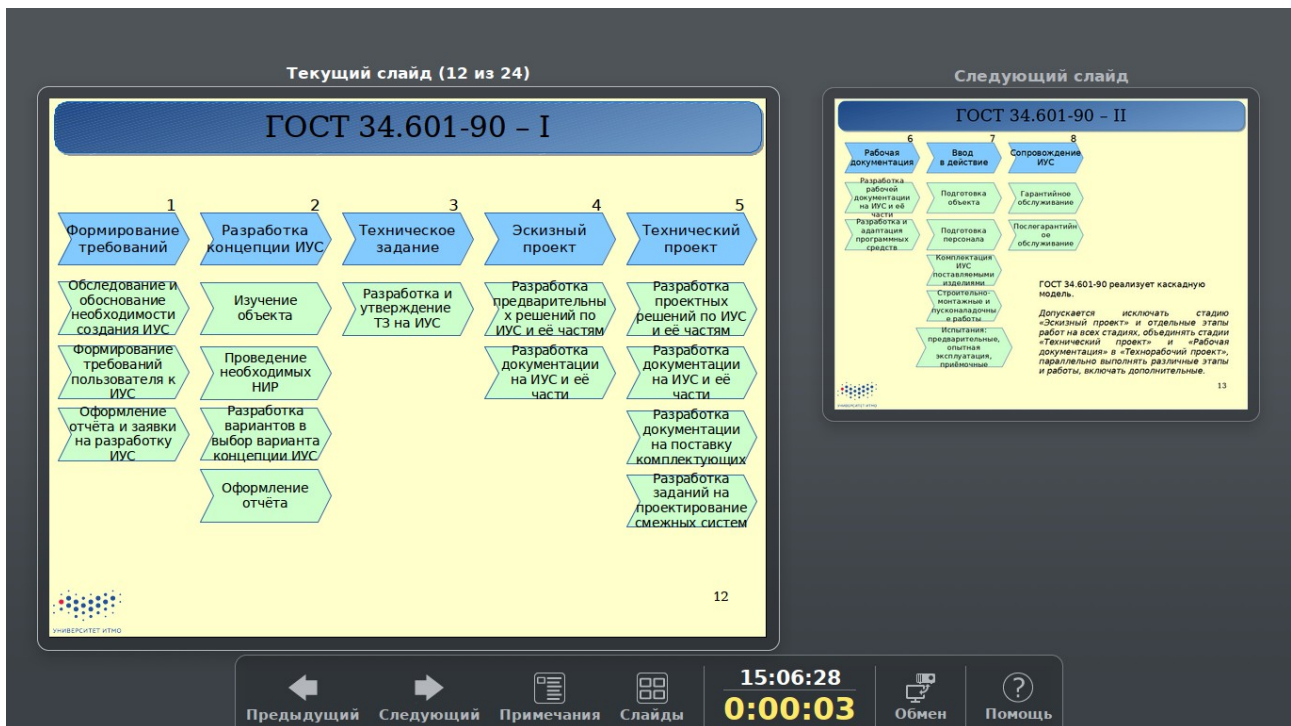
Текущий слайд (12 из 24)

ГОСТ 34.601-90 – I

1
Формирование требований

2
Разработка концепции ИУС

3
Техническое задание

4
Эскизный проект

5
Технический проект

Обследование и обоснование необходимости создания ИУС

Формирование требований пользователя к ИУС

Оформление отчёта и заявки на разработку ИУС

Изучение объекта

Проведение необходимых НИР

Разработка вариантов в выбор варианта концепции ИУС

Оформление отчёта

Разработка и утверждение ТЗ на ИУС

Разработка предварительных решений по ИУС и её частям

Разработка документации на ИУС и её части

Разработка проектных решений по ИУС и её частям

Разработка документации на ИУС и её части

Разработка документации на поставку комплектующих

Разработка заданий на проектирование смежных систем

УНИВЕРСИТЕТ ИТМО

12

Следующий слайд

ГОСТ 34.601-90 – II

6
Рабочая документация

7
Ввод в действие

8
Сопровождение ИУС

Разработка рабочей документации на ИУС и её части

Разработка и адаптация программных средств

Подготовка объекта

Подготовка персонала

Комплектация ИУС поставляемыми изделиями

Строительно-монтажные и пусконаладочные работы

Испытания: предварительные, опытная эксплуатация, приёмочные

Гарантийное обслуживание

Послегарантийное обслуживание

ГОСТ 34.601-90 реализует каскадную модель.

Допускается исключать стадию «Эскизный проект» и отдельные этапы работ на всех стадиях, объединять стадии «Технический проект» и «Рабочая документация» в «Технорабочий проект», параллельно выполнять различные этапы и работы, включать дополнительные.

УНИВЕРСИТЕТ ИТМО

13

Предыдущий Следующий Примечания Слайды 15:06:28 0:00:03 Обмен Помощь